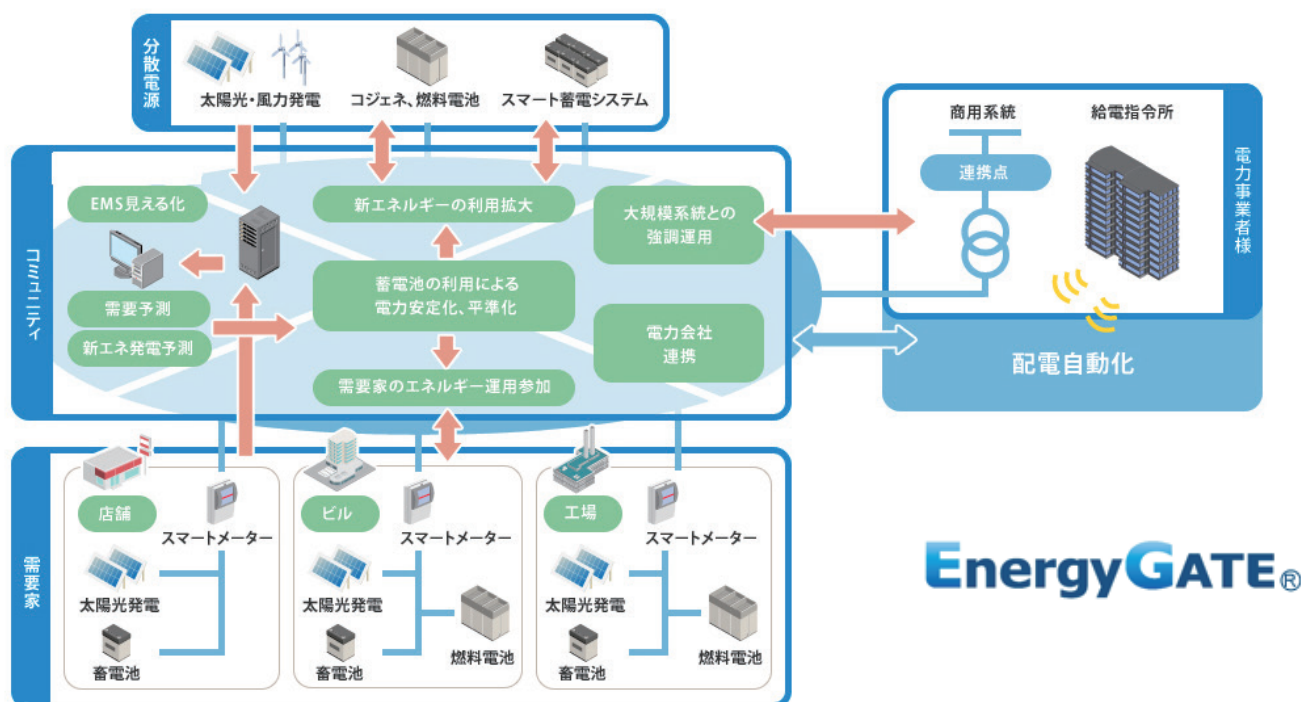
分散電源

太陽光・風力発電

コジェネ、燃料電池

スマート蓄電システム

商用系統

給電指令所

電力事業者様

連携点

コミュニティ

EMS見える化

新エネルギーの利用拡大

大規模系統との強調運用

蓄電池の利用による電力安定化、平準化

需要予測

新エネ発電予測

電力会社連携

需要家のエネルギー運用参加

配電自動化

需要家

店舗

スマートメーター

太陽光発電

蓄電池

ビル

スマートメーター

太陽光発電

蓄電池

燃料電池

工場

スマートメーター

太陽光発電

蓄電池

燃料電池

EnergyGATE®